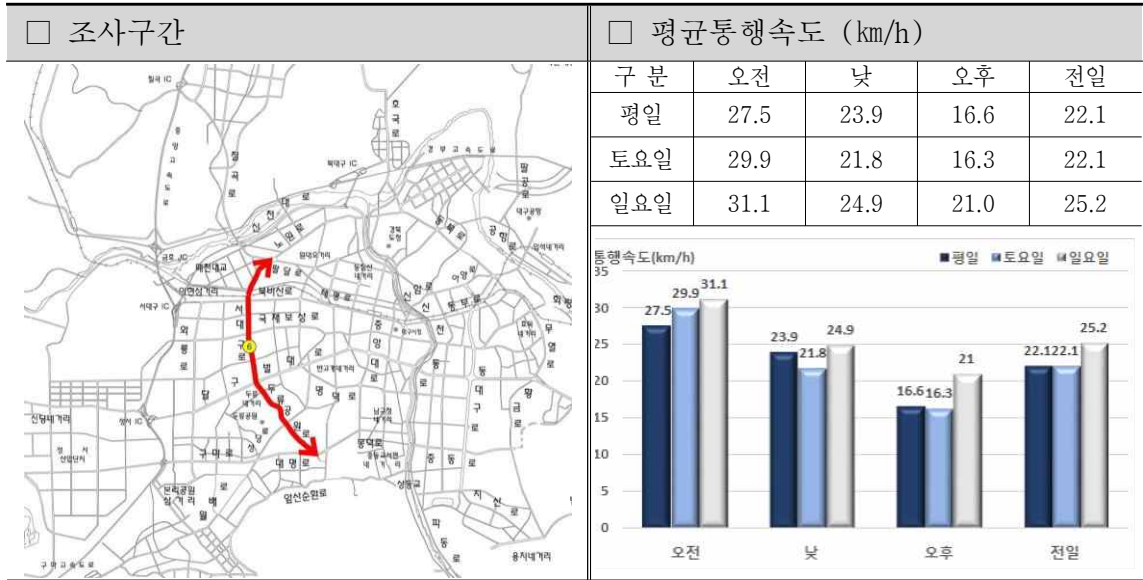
□ 조사구간

칠곡 IC
호국로
칠곡로
북대구 IC
경부고속도로
팔공로
신천대로
노원로
대구공항
금호 JC
매천대교
팔달로
공항로
비산교
북비산로
태평로
서대구 IC
서대로
국채보상로
신천
화랑로
와룡로
중앙대로
동대구로
달구벌대로
달서로
무열로
성서 IC
신당네거리
구마로
명덕로
대명로
두류공원
중동교
파동로
앞산순환로
본리공원
월배로
지산
용지네거리
구마고속도로

□ 평균통행속도 (km/h)

| 구 분 | 오전 | 낮 | 오후 | 전일 |
|---|---|---|---|---|
| 평일 | 27.5 | 23.9 | 16.6 | 22.1 |
| 토요일 | 29.9 | 21.8 | 16.3 | 22.1 |
| 일요일 | 31.1 | 24.9 | 21.0 | 25.2 |

통행속도(km/h)
■평일 ■토요일 ■일요일
35
30
25
20
15
10
5
0
27.5 29.9 31.1
23.9 21.8 24.9
16.6 16.3 21
22.1 22.1 25.2
오전 낮 오후 전일